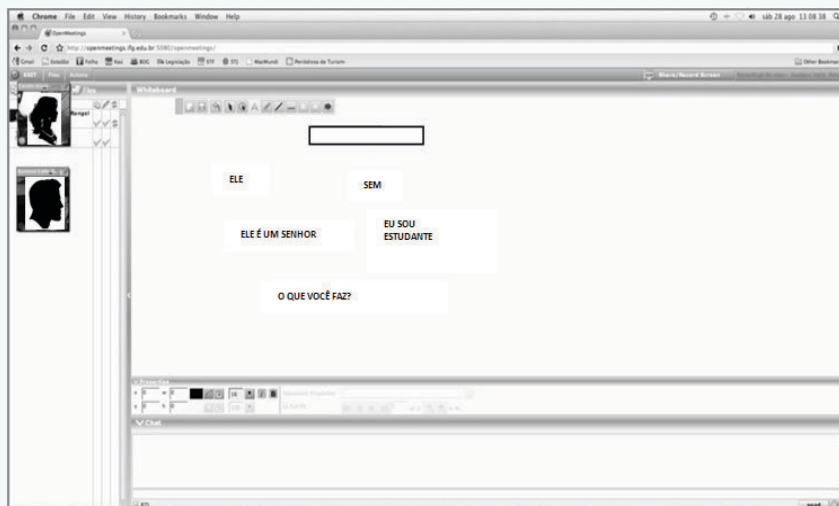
Chrome File Edit View History Bookmarks Window Help

sáb 28 ago 13 08 18

OpenMeetings

http://openmeetings.ifg.edu.br:5080/openmeetings/

Gmail Estadão Folha Voz BOC Legislação STF STJ WaxMundi Periódicos de Turismo

Other Bookmarks

Whiteboard

Share/Record Screen

Rangel

ELE

SEM

ELE É UM SENHOR

EU SOU ESTUDANTE

O QUE VOCÊ FAZ?

Properties

Chat

send